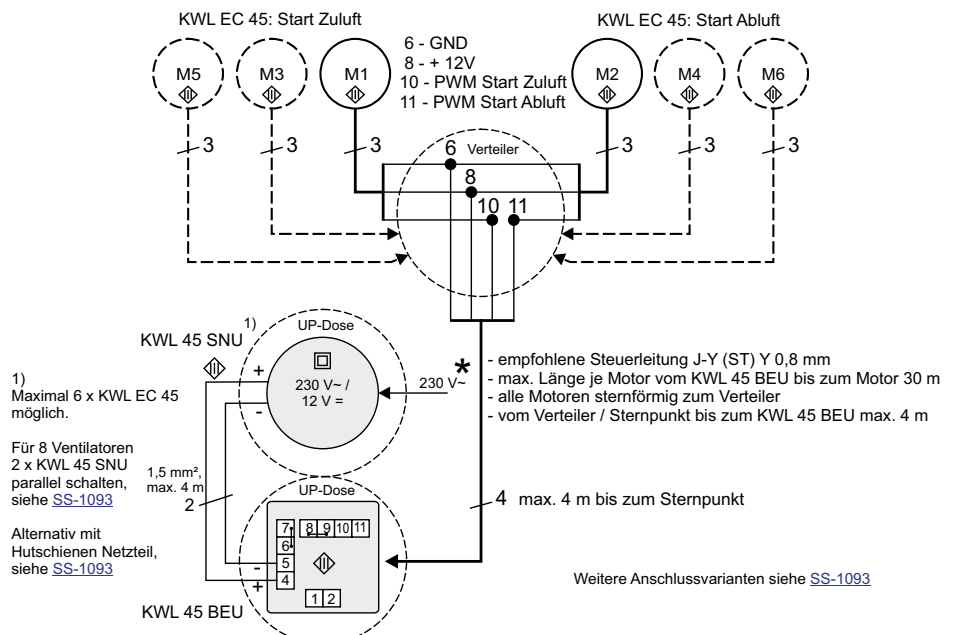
KWL EC 45: Start Zuluft

KWL EC 45: Start Abluft

M5 M3 M1

6 - GND
8 - + 12V
10 - PWM Start Zuluft
11 - PWM Start Abluft

M2 M4 M6

3 3 3 3 3 3

6 Verteiler
8
10 11

KWL 45 SNU 1)

UP-Dose

230 V~ / 12 V =

230 V~

+
-

*

- empfohlene Steuerleitung J-Y (ST) Y 0,8 mm
- max. Länge je Motor vom KWL 45 BEU bis zum Motor 30 m
- alle Motoren sternförmig zum Verteiler
- vom Verteiler / Sternpunkt bis zum KWL 45 BEU max. 4 m

1)
Maximal 6 x KWL EC 45 möglich.

Für 8 Ventilatoren 2 x KWL 45 SNU parallel schalten, siehe SS-1093

Alternativ mit Hutschienen Netzteil, siehe SS-1093

1,5 mm², max. 4 m

2

UP-Dose

7 8 9 10 11
6
5
4

-
+

1 2

4 max. 4 m bis zum Sternpunkt

KWL 45 BEU

Weitere Anschlussvarianten siehe SS-1093